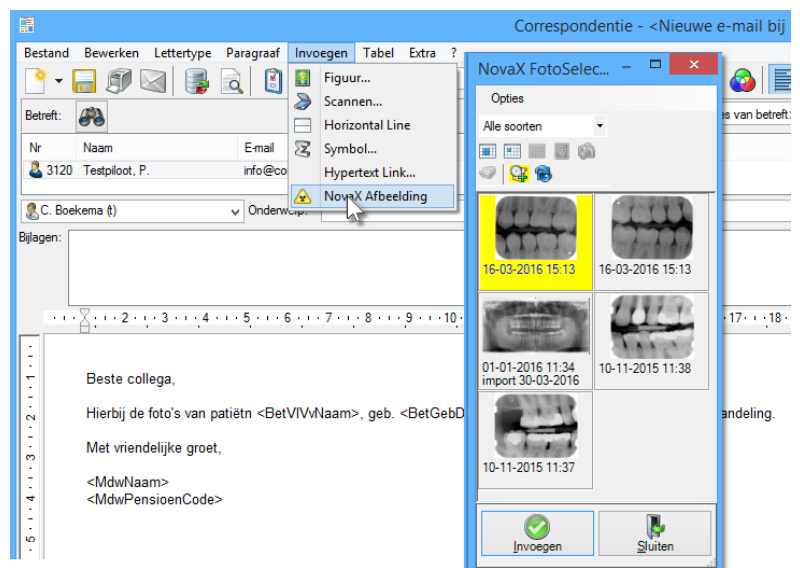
Correspondentie - <Nieuwe e-mail bij

Bestand Bewerken Lettertype Paragraaf Invoegen Tabel Extra ?

Figuur...
Scannen...
Horizontal Line
Symbol...
Hypertext Link...
NovaX Afbeelding

Betreft:

| Nr | Naam | E-mail |
|---|---|---|
| 3120 | Testpiloot, P. | info@co |

C. Boekema (t) Onderwerp:

Bijlagen:

es van betreft:

· 1 · 2 · 3 · 4 · 5 · 6 · 7 · 8 · 9 · 10 · 17 · 18 ·

Beste collega,

Hierbij de foto's van patiëtn <BetVIVvNaam>, geb. <BetGebD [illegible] andeling.

Met vriendelijke groet,

<MdwNaam>
<MdwPensioenCode>

NovaX FotoSelec...

Opties

Alle soorten

16-03-2016 15:13
16-03-2016 15:13
01-01-2016 11:34 import 30-03-2016
10-11-2015 11:38
10-11-2015 11:37

Invoegen
Sluiten